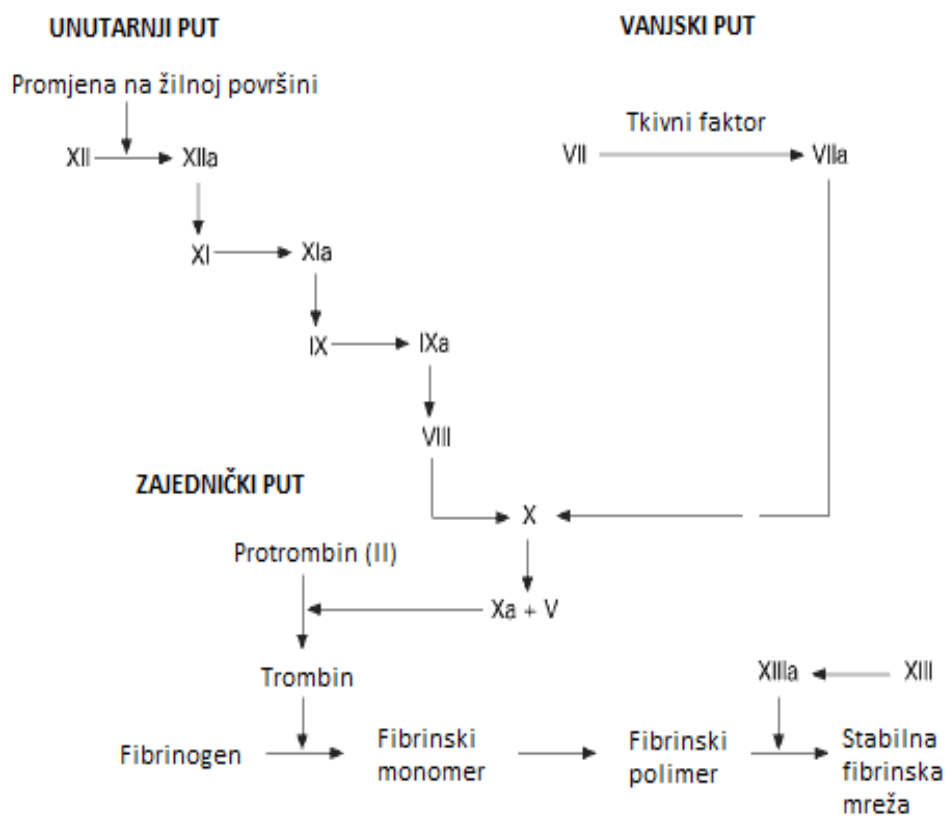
UNUTARNJI PUT

VANJSKI PUT

Promjena na žilnoj površini

XII XIIa

Tkivni faktor

VII VIIa

XI XIa

IX IXa

VIII

ZAJEDNIČKI PUT

X

Protrombin (II)

Xa + V

Trombin

XIIIa XIII

Fibrinogen

Fibrinski monomer

Fibrinski polimer

Stabilna fibrinska mreža